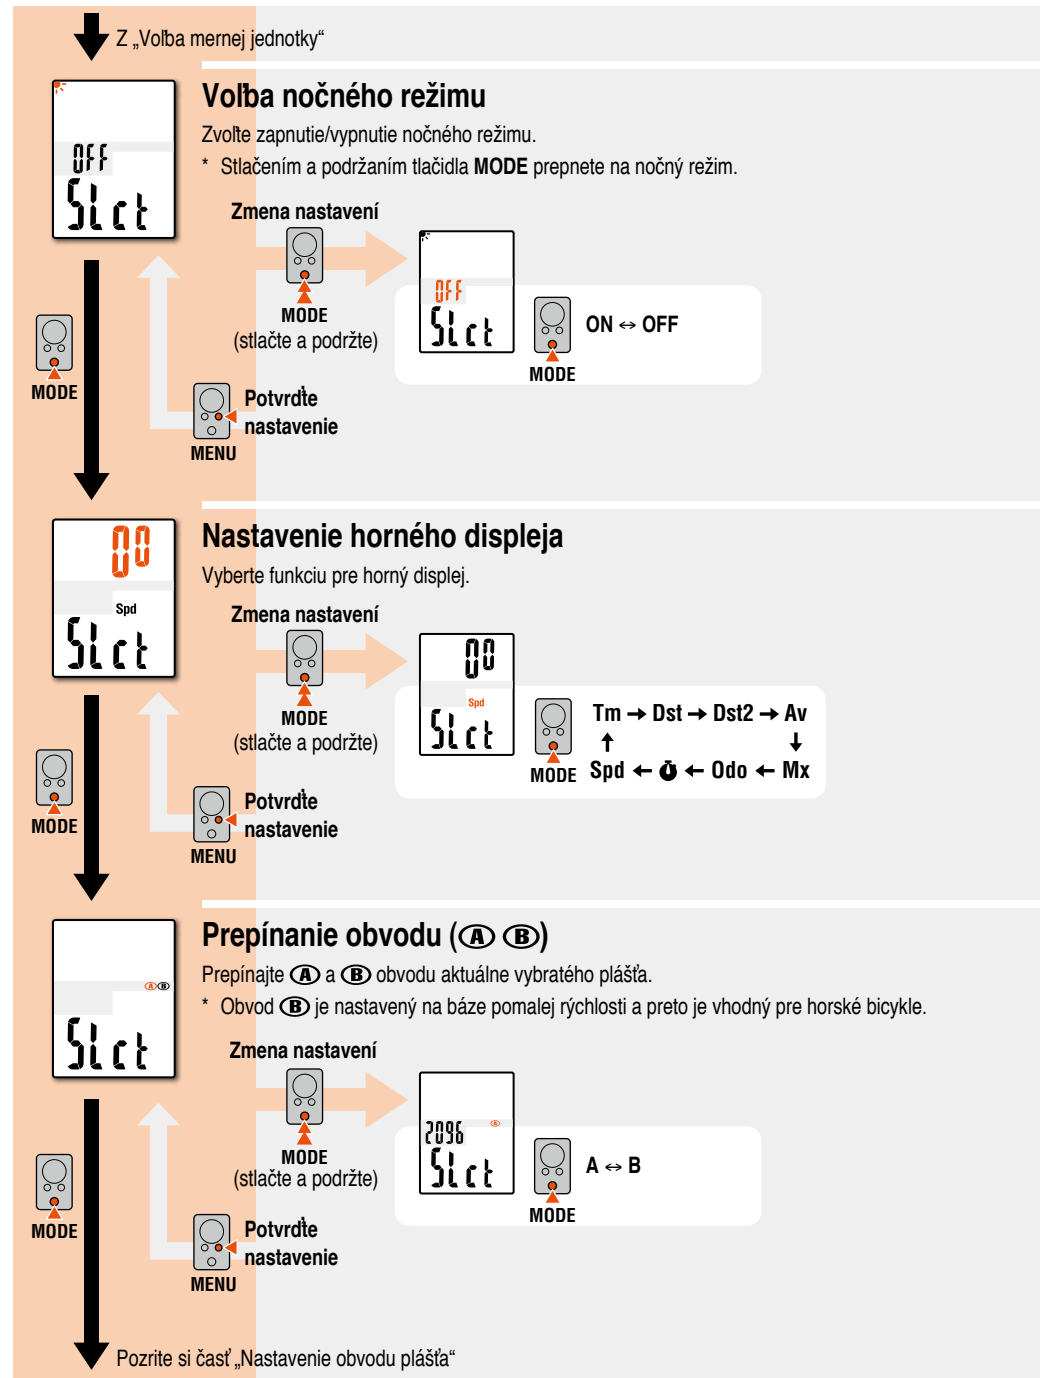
Z „Voľba mernej jednotky“

OFF
SLct

Voľba nočného režimu

Zvoľte zapnutie/vypnutie nočného režimu.

* Stlačením a podržaním tlačidla **MODE** prepnete na nočný režim.

Zmena nastavení

MODE
(stlačte a podržte)

OFF
SLct

ON ↔ OFF

MODE

MODE

Potvrďte nastavenie

MENU

00
Spd
SLct

Nastavenie horného displeja

Vyberte funkciu pre horný displej.

Zmena nastavení

MODE
(stlačte a podržte)

00
Spd
SLct

Tm → Dst → Dst2 → Av
↑ ↓
MODE Spd ← ⏱ ← Odo ← Mx

MODE

Potvrďte nastavenie

MENU

ⒶⒷ
SLct

Prepínanie obvodu (Ⓐ Ⓑ)

Prepínajte Ⓐ a Ⓑ obvodu aktuálne vybratého plášťa.

* Obvod Ⓑ je nastavený na báze pomalej rýchlosti a preto je vhodný pre horské bicykle.

Zmena nastavení

MODE
(stlačte a podržte)

2096
SLct

A ↔ B

MODE

MODE

Potvrďte nastavenie

MENU

Pozrite si časť „Nastavenie obvodu plášťa“